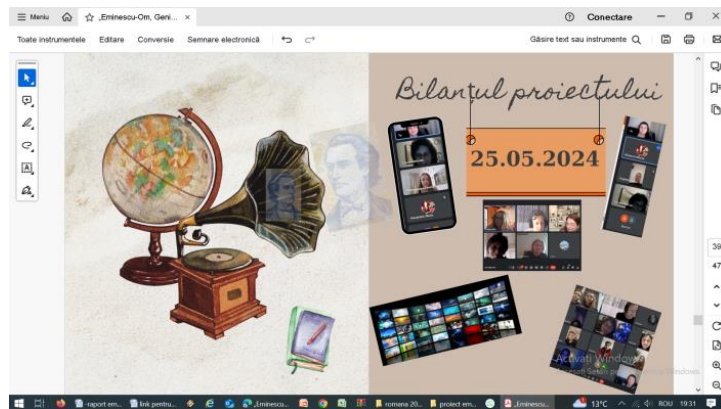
Meniu „Eminescu-Om, Geni... ×

Conectare

Toate instrumentele Editare Conversie Semnare electronică

Găsire text sau instrumente

Bilanțul proiectului

25.05.2024

Activați Windows

39

47

raport em... link pentru... Eminescu... romana 20... proiect em... Eminescu... 13°C ROU 19:31